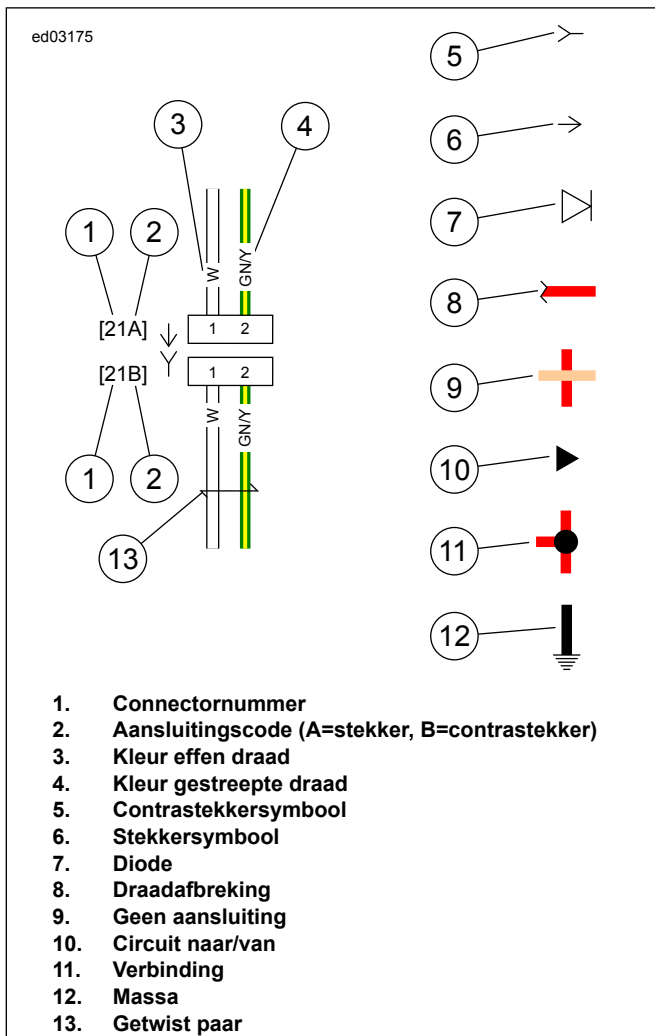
ed03175

3
4
1
2
W
GN/Y
[21A]
1 2
[21B]
1 2
W
GN/Y
1
2
13

5
6
7
8
9
10
11
12

1. Connectornummer
2. Aansluitingscode (A=stekker, B=contrastekker)
3. Kleur effen draad
4. Kleur gestreepte draad
5. Contrastekkersymbool
6. Stekkersymbool
7. Diode
8. Draadafbreking
9. Geen aansluiting
10. Circuit naar/van
11. Verbinding
12. Massa
13. Getwist paar